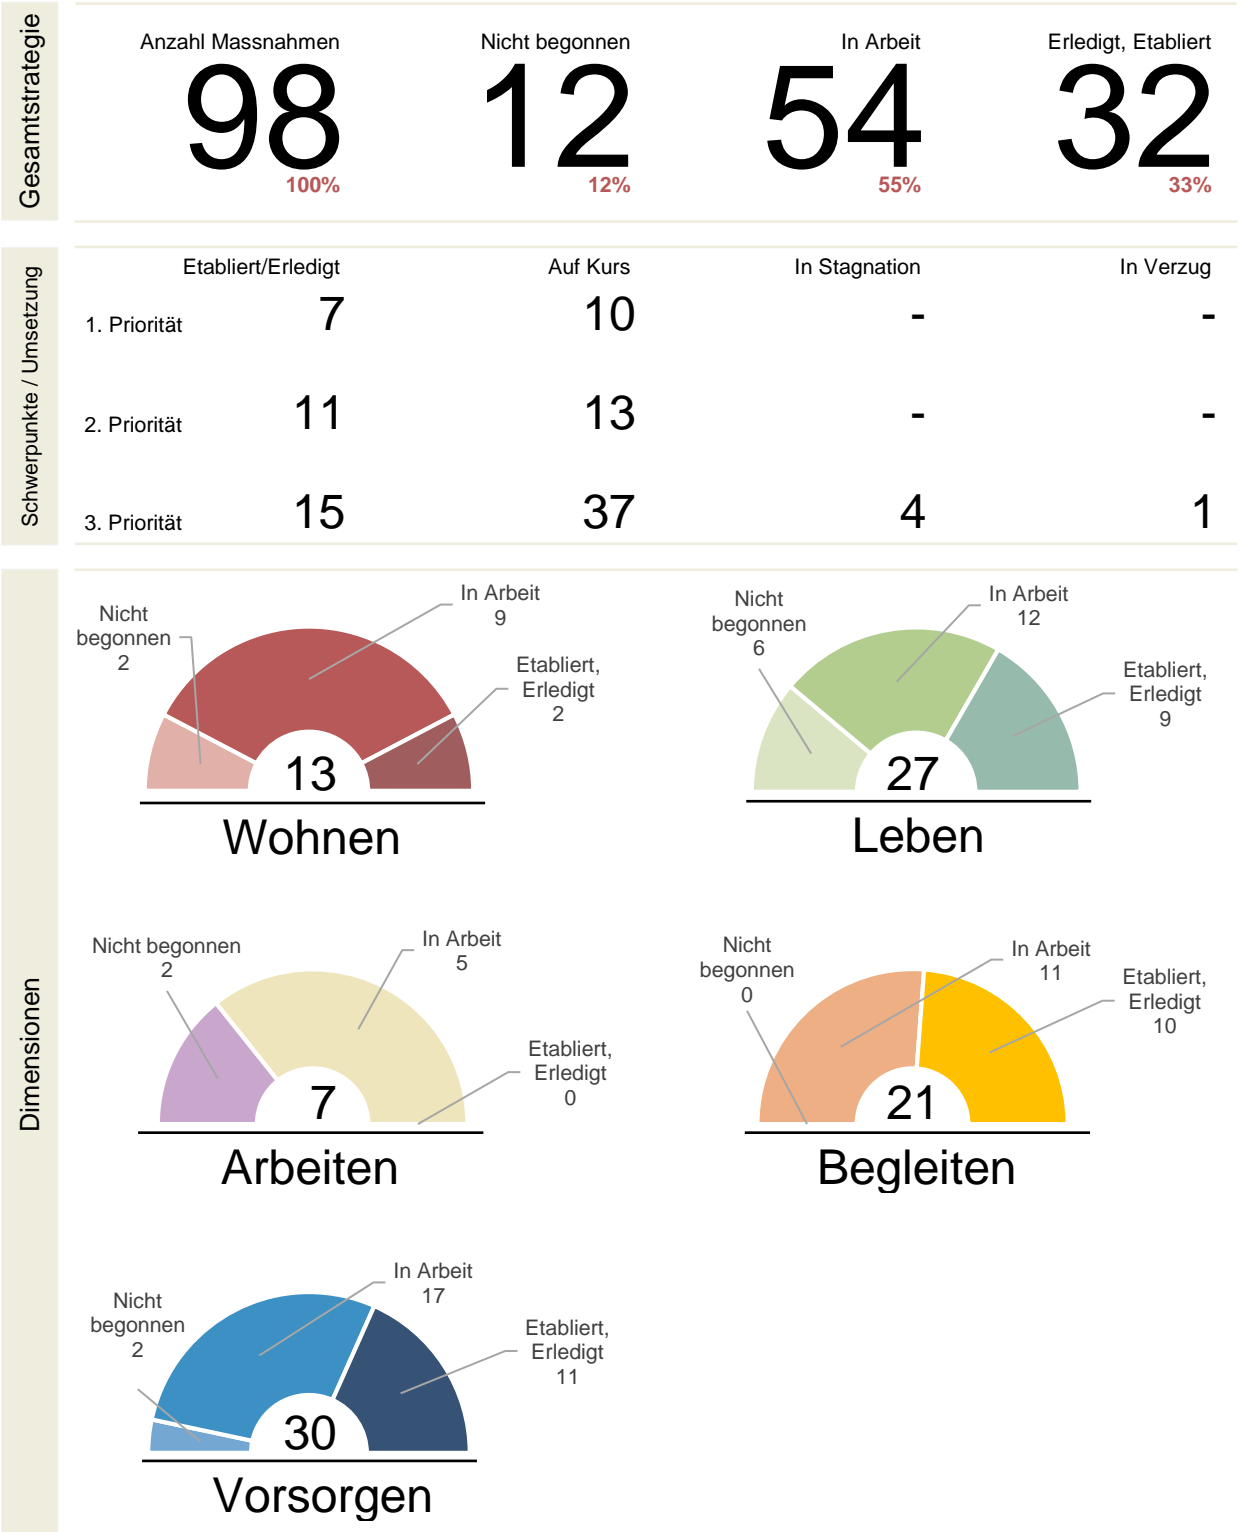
Gesamtstrategie

Anzahl Massnahmen
98
100%

Nicht begonnen
12
12%

In Arbeit
54
55%

Erledigt, Etabliert
32
33%

Schwerpunkte / Umsetzung

| | Etabliert/Erledigt | Auf Kurs | In Stagnation | In Verzug |
|---|---|---|---|---|
| 1. Priorität | 7 | 10 | - | - |
| 2. Priorität | 11 | 13 | - | - |
| 3. Priorität | 15 | 37 | 4 | 1 |

Dimensionen

Nicht begonnen 2
In Arbeit 9
Etabliert, Erledigt 2
13
Wohnen

Nicht begonnen 6
In Arbeit 12
Etabliert, Erledigt 9
27
Leben

Nicht begonnen 2
In Arbeit 5
Etabliert, Erledigt 0
7
Arbeiten

Nicht begonnen 0
In Arbeit 11
Etabliert, Erledigt 10
21
Begleiten

Nicht begonnen 2
In Arbeit 17
Etabliert, Erledigt 11
30
Vorsorgen